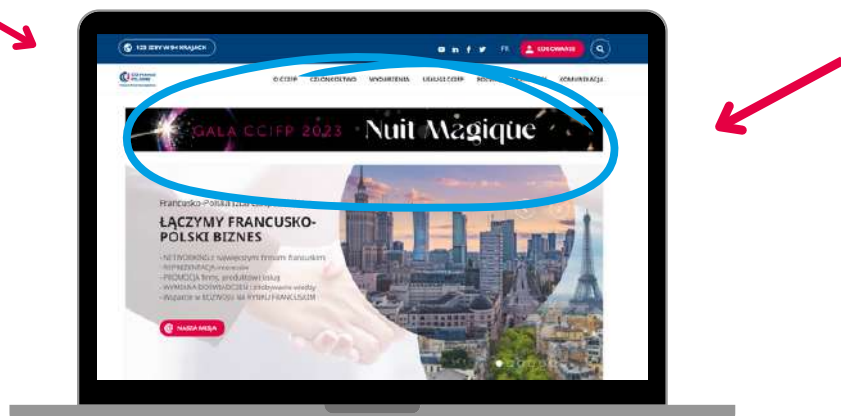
123 IZBY W 94 KRAJACH
FR
ZALOGUJ SIĘ

O CCIFP
CZŁONKOSTWO
WYDARZENIA
USŁUGI CCIFP
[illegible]
KOMUNIKACJA

GALA CCIFP 2023 Nuit Magique

Francusko-Polska Izba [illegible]
ŁĄCZYMY FRANCUSKO-POLSKI BIZNES
- NETWORKING z największymi firmami francuskimi
- REPREZENTACJA interesów
- PROMOCJA firmy, produktów i usług
- WYMIANA DOŚWIADCZEŃ i zdobywanie wiedzy
- Wsparcie w ROZWOJU NA RYNKU FRANCUSKIM

NASZA MISJA